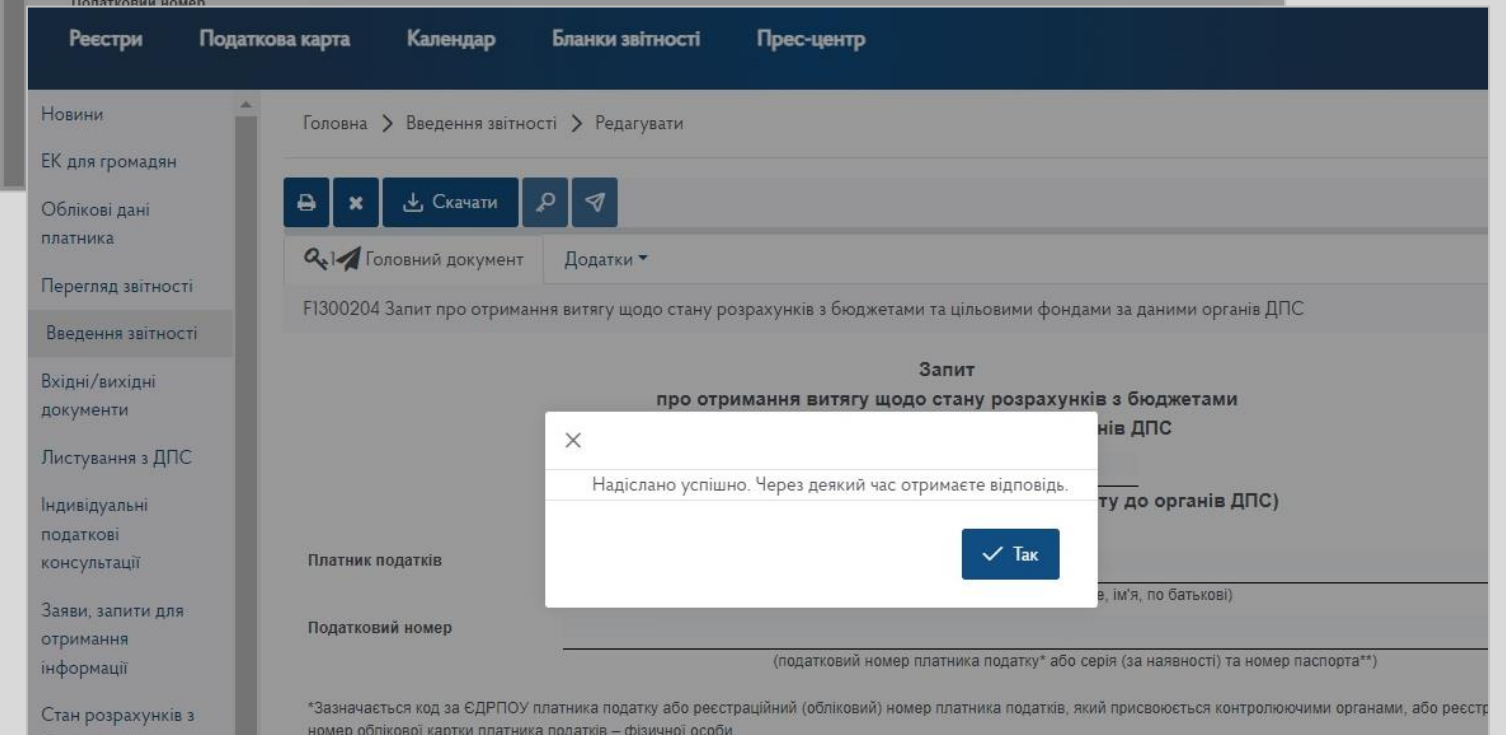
Податковий номер

Реєстри Податкова карта Календар Бланки звітності Прес-центр

Новини
ЕК для громадян
Облікові дані платника
Перегляд звітності
Введення звітності
Вхідні/вихідні документи
Листування з ДПС
Індивідуальні податкові консультації
Заяви, запити для отримання інформації
Стан розрахунків з

Головна > Введення звітності > Редагувати

Скачати

Головний документ Додатки

F1300204 Запит про отримання витягу щодо стану розрахунків з бюджетами та цільовими фондами за даними органів ДПС

Запит
про отримання витягу щодо стану розрахунків з бюджетами
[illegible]нів ДПС

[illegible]ту до органів ДПС)

Платник податків
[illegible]е, ім'я, по батькові)

Податковий номер
(податковий номер платника податку* або серія (за наявності) та номер паспорта**)

*Зазначається код за ЄДРПОУ платника податку або реєстраційний (обліковий) номер платника податків, який присвоюється контролюючими органами, або реєстр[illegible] номер облікової картки платника податків – фізичної особи

×
Надіслано успішно. Через деякий час отримаєте відповідь.
Так